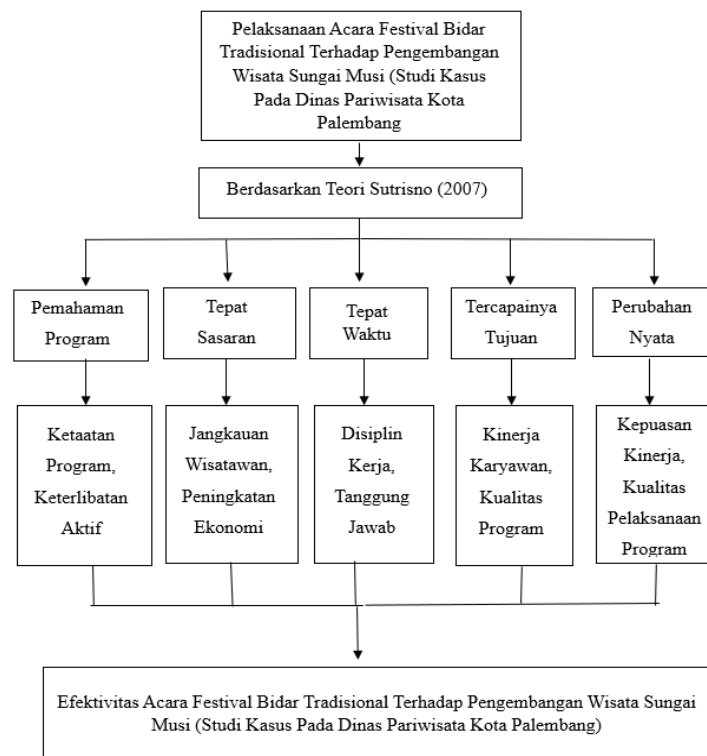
Pelaksanaan Acara Festival Bidar Tradisional Terhadap Pengembangan Wisata Sungai Musi (Studi Kasus Pada Dinas Pariwisata Kota Palembang

Berdasarkan Teori Sutrisno (2007)

Pemahaman Program

Tepat Sasaran

Tepat Waktu

Tercapainya Tujuan

Perubahan Nyata

Ketaatan Program, Keterlibatan Aktif

Jangkauan Wisatawan, Peningkatan Ekonomi

Disiplin Kerja, Tanggung Jawab

Kinerja Karyawan, Kualitas Program

Kepuasan Kinerja, Kualitas Pelaksanaan Program

Efektivitas Acara Festival Bidar Tradisional Terhadap Pengembangan Wisata Sungai Musi (Studi Kasus Pada Dinas Pariwisata Kota Palembang)